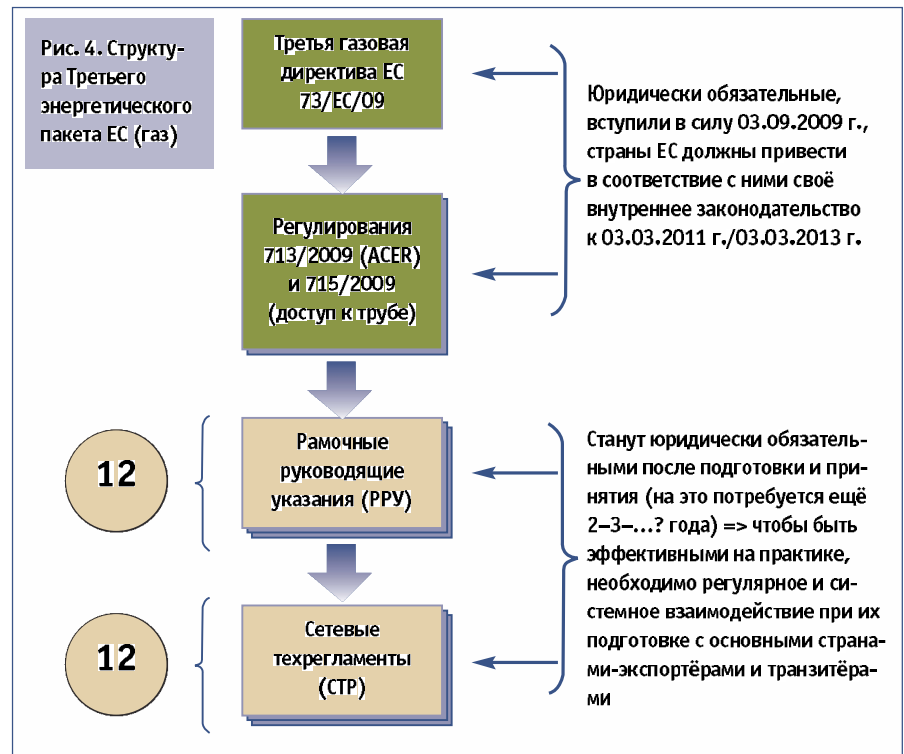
Рис. 4. Структура Третьего энергетического пакета ЕС (газ)

Третья газовая директива ЕС 73/ЕС/09

Регулирования 713/2009 (ACER) и 715/2009 (доступ к трубе)

Юридически обязательные, вступили в силу 03.09.2009 г., страны ЕС должны привести в соответствие с ними своё внутреннее законодательство к 03.03.2011 г./03.03.2013 г.

12

Рамочные руководящие указания (РРУ)

12

Сетевые техрегламенты (СТР)

Станут юридически обязательными после подготовки и принятия (на это потребуется ещё 2–3–…? года) => чтобы быть эффективными на практике, необходимо регулярное и системное взаимодействие при их подготовке с основными странами-экспортёрами и транзитёрами